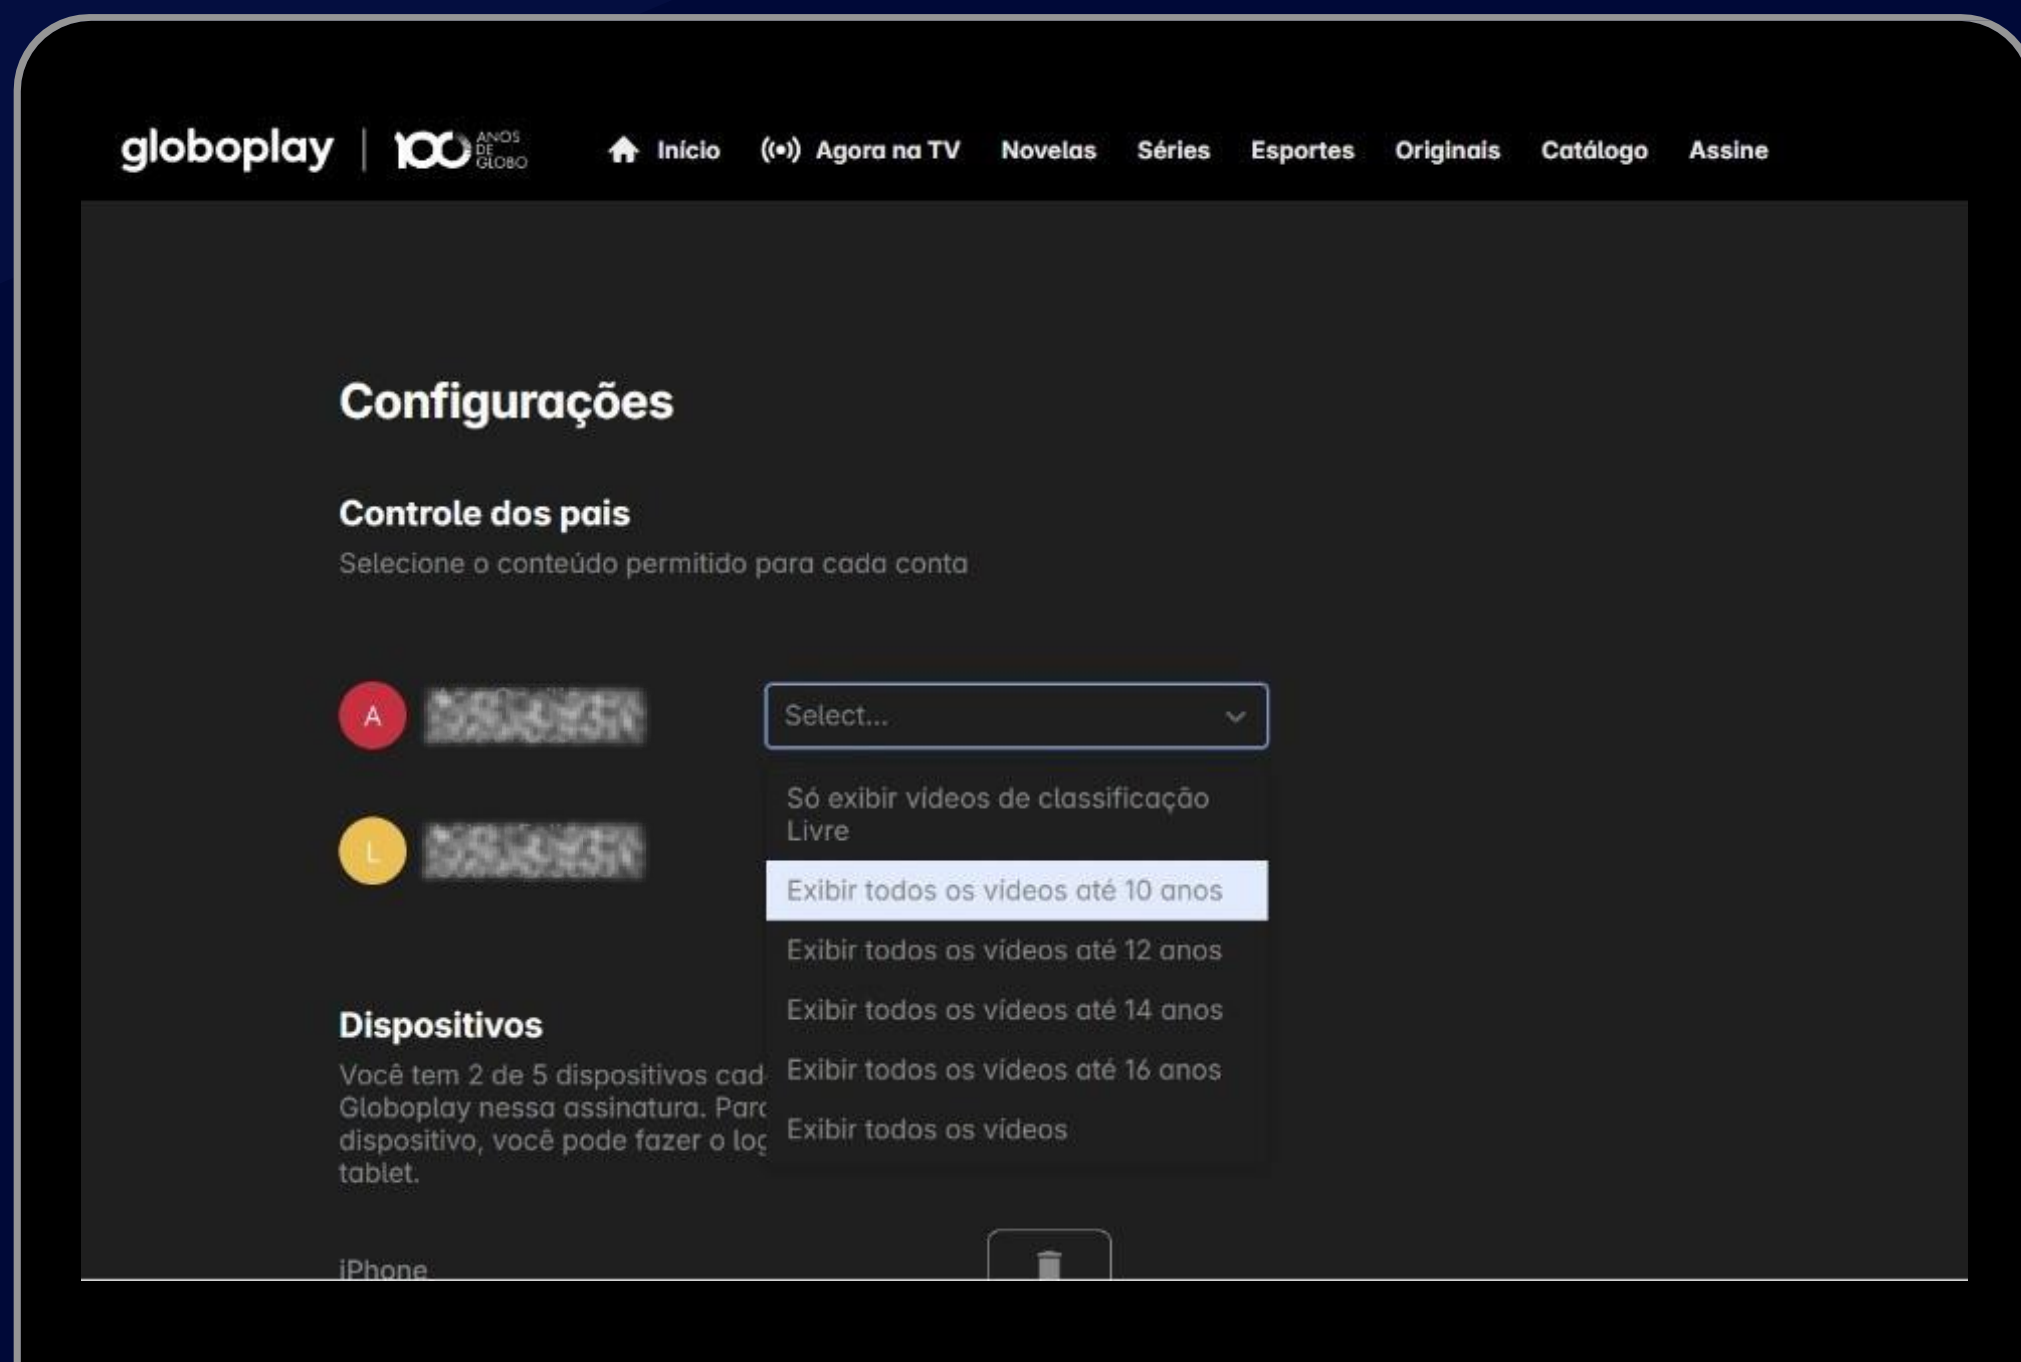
globoplay | 100 ANOS DE GLOBO

Início Agora na TV Novelas Séries Esportes Originais Catálogo Assine

Configurações

Controle dos pais

Selecione o conteúdo permitido para cada conta

A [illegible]

L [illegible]

Select...

Só exibir vídeos de classificação Livre

Exibir todos os vídeos até 10 anos

Exibir todos os vídeos até 12 anos

Exibir todos os vídeos até 14 anos

Exibir todos os vídeos até 16 anos

Exibir todos os vídeos

Dispositivos

Você tem 2 de 5 dispositivos cad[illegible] Globoplay nessa assinatura. Par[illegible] dispositivo, você pode fazer o lo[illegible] tablet.

iPhone